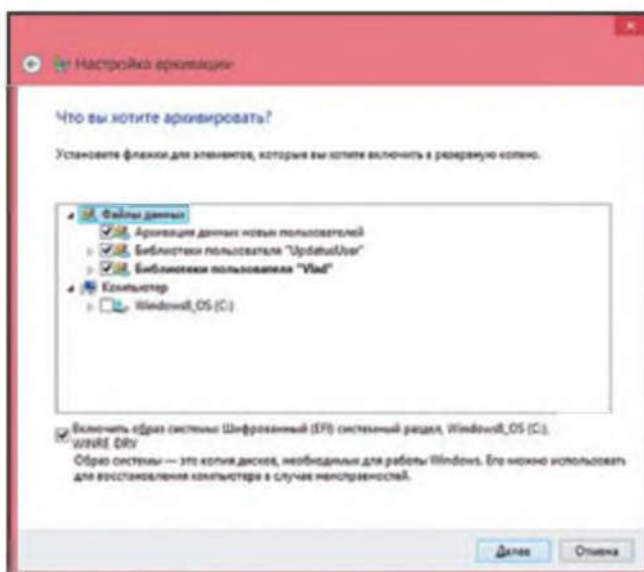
Настройка архивации

Что вы хотите архивировать?

Установите флажки для элементов, которые вы хотите включить в резервную копию.

Файлы данных
Архивация данных новых пользователей
Библиотеки пользователя "UpdatusUser"
Библиотеки пользователя "Vlad"
Компьютер
Windows8_OS (C:)

Включить образ системы: Шифрованный (EFI) системный раздел, Windows8_OS (C:), WINRE_DRV
Образ системы — это копия дисков, необходимых для работы Windows. Его можно использовать для восстановления компьютера в случае неисправностей.

Далее Отмена